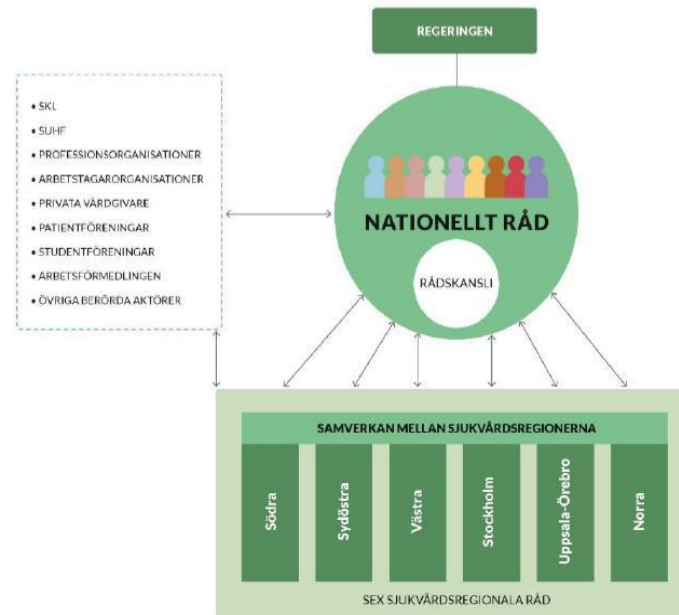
REGERINGEN

• SKL
• SUHF
• PROFESSIONSORGANISATIONER
• ARBETSTAGARORGANISATIONER
• PRIVATA VÅRDGIVARE
• PATIENTFÖRENINGAR
• STUDENTFÖRENINGAR
• ARBETSFÖRMEDLINGEN
• ÖVRIGA BERÖRDA AKTÖRER

NATIONELLT RÅD

RÅDSKANSLI

SAMVERKAN MELLAN SJUKVÅRDSREGIONERNA

Södra

Sydöstra

Västra

Stockholm

Uppsala-Örebro

Norra

SEX SJUKVÅRDSREGIONALA RÅD